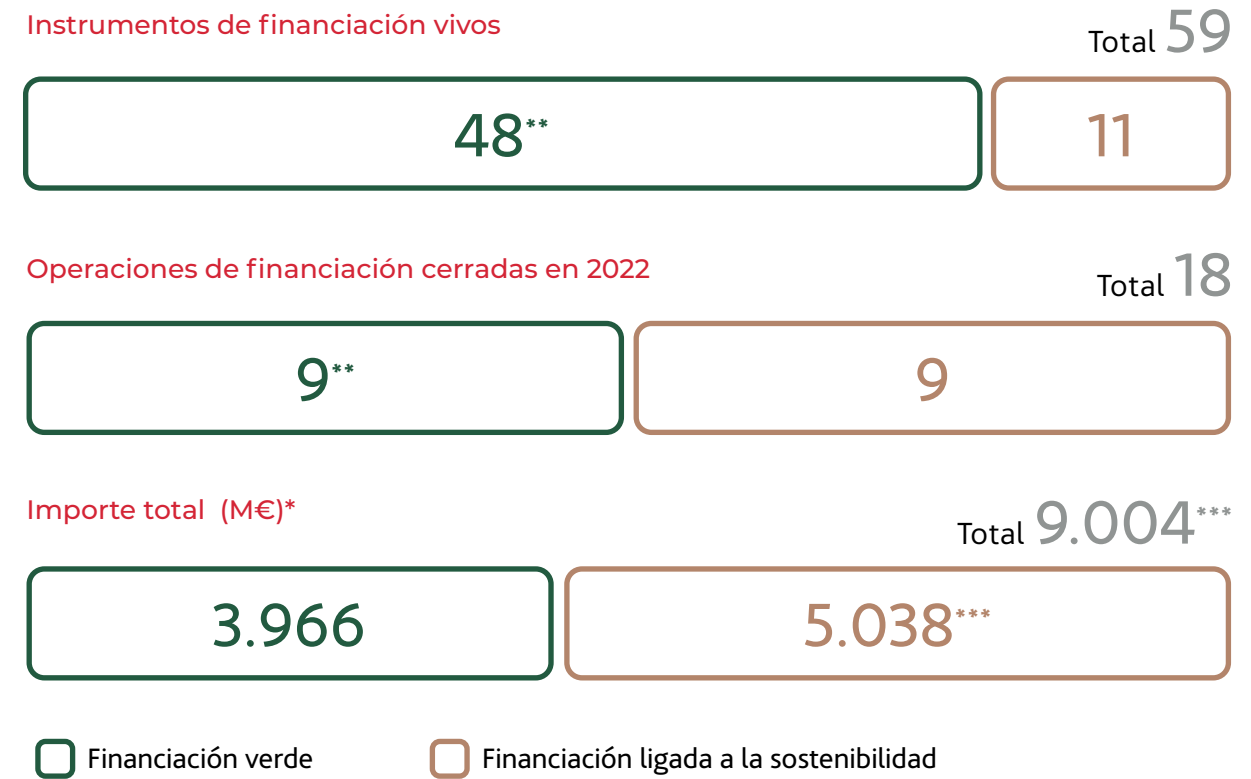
Instrumentos de financiación vivos

Total 59

48**

11

Operaciones de financiación cerradas en 2022

Total 18

9**

9

Importe total (M€)*

Total 9.004***

3.966

5.038***

Financiación verde

Financiación ligada a la sostenibilidad